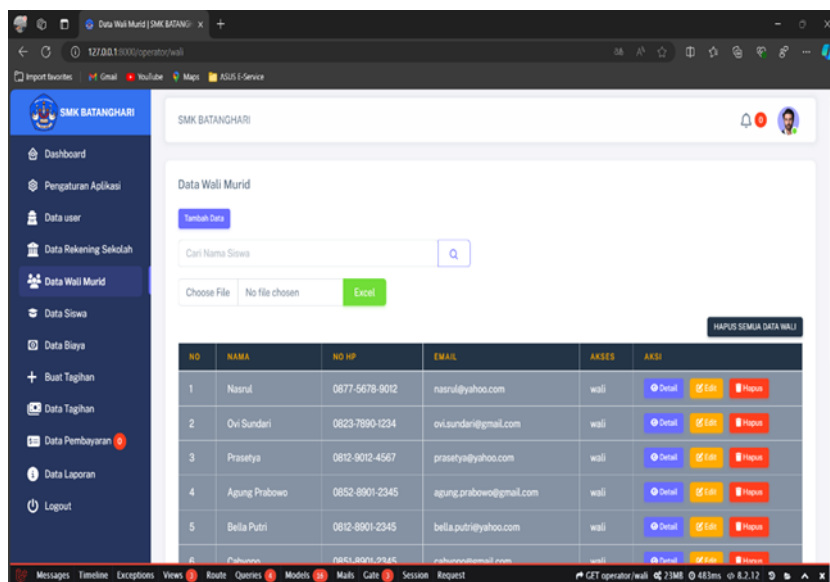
Data Wali Murid | SMK BATANGH x +

127.0.0.1:8000/operator/wali

Import favorites | Gmail YouTube Maps ASUS E-Service

SMK BATANGHARI

Dashboard
Pengaturan Aplikasi
Data user
Data Rekening Sekolah
Data Wali Murid
Data Siswa
Data Biaya
Buat Tagihan
Data Tagihan
Data Pembayaran 0
Data Laporan
Logout

SMK BATANGHARI

0

Data Wali Murid

Tambah Data

Cari Nama Siswa

Choose File No file chosen Excel

HAPUS SEMUA DATA WALI

| NO | NAMA | NO HP | EMAIL | AKSES | AKSI |
|---|---|---|---|---|---|
| 1 | Nasrul | 0877-5678-9012 | nasrul@yahoo.com | wali | Detail Edit Hapus |
| 2 | Ovi Sundari | 0823-7890-1234 | ovi.sundari@gmail.com | wali | Detail Edit Hapus |
| 3 | Prasetya | 0812-9012-4567 | prasetya@yahoo.com | wali | Detail Edit Hapus |
| 4 | Agung Prabowo | 0852-8901-2345 | agung.prabowo@gmail.com | wali | Detail Edit Hapus |
| 5 | Bella Putri | 0812-8901-2345 | bella.putri@yahoo.com | wali | Detail Edit Hapus |
| 6 | Cahyono | 0851-8901-2345 | cahyono@gmail.com | wali | Detail Edit Hapus |

Messages Timeline Exceptions Views 3 Route Queries 4 Models 10 Mails Gate 3 Session Request GET operator/wali 23MB 483ms 8.2.12